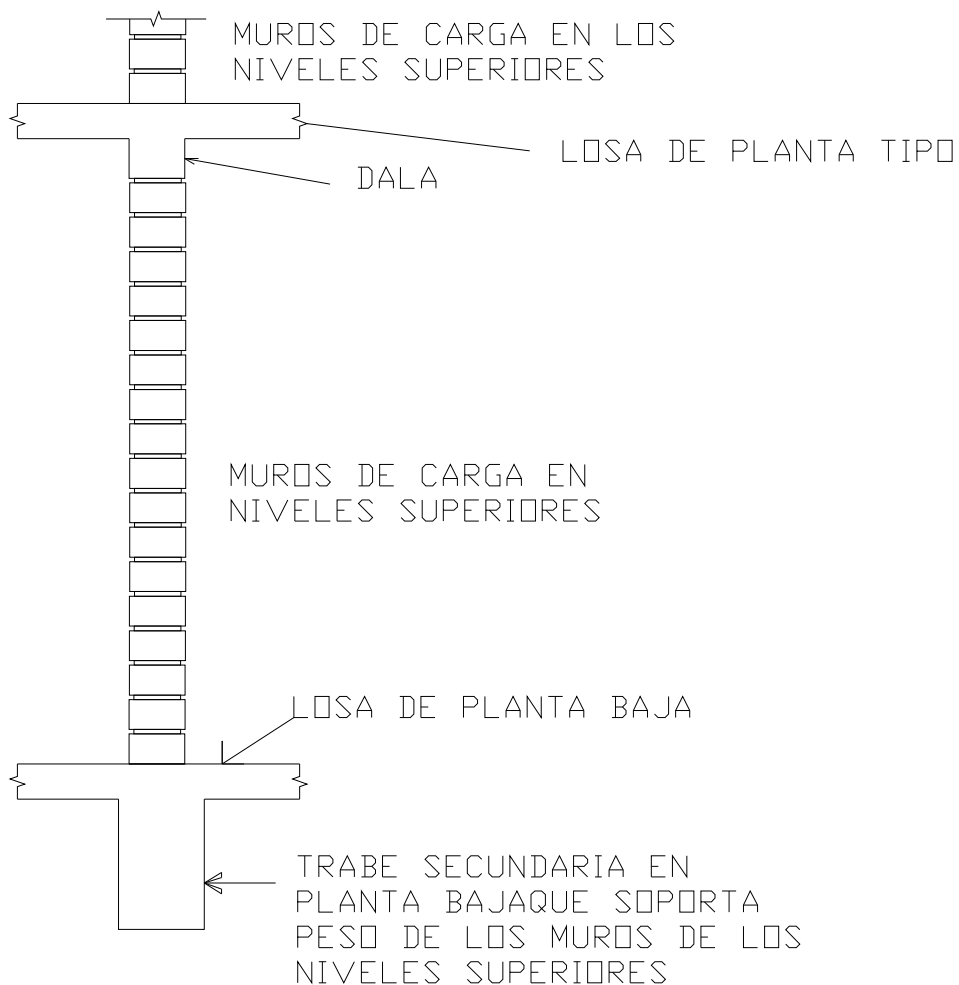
MUROS DE CARGA EN LOS NIVELES SUPERIORES

LOSA DE PLANTA TIPO

DALA

MUROS DE CARGA EN NIVELES SUPERIORES

LOSA DE PLANTA BAJA

TRABE SECUNDARIA EN PLANTA BAJAQUE SOPORTA PESO DE LOS MUROS DE LOS NIVELES SUPERIORES